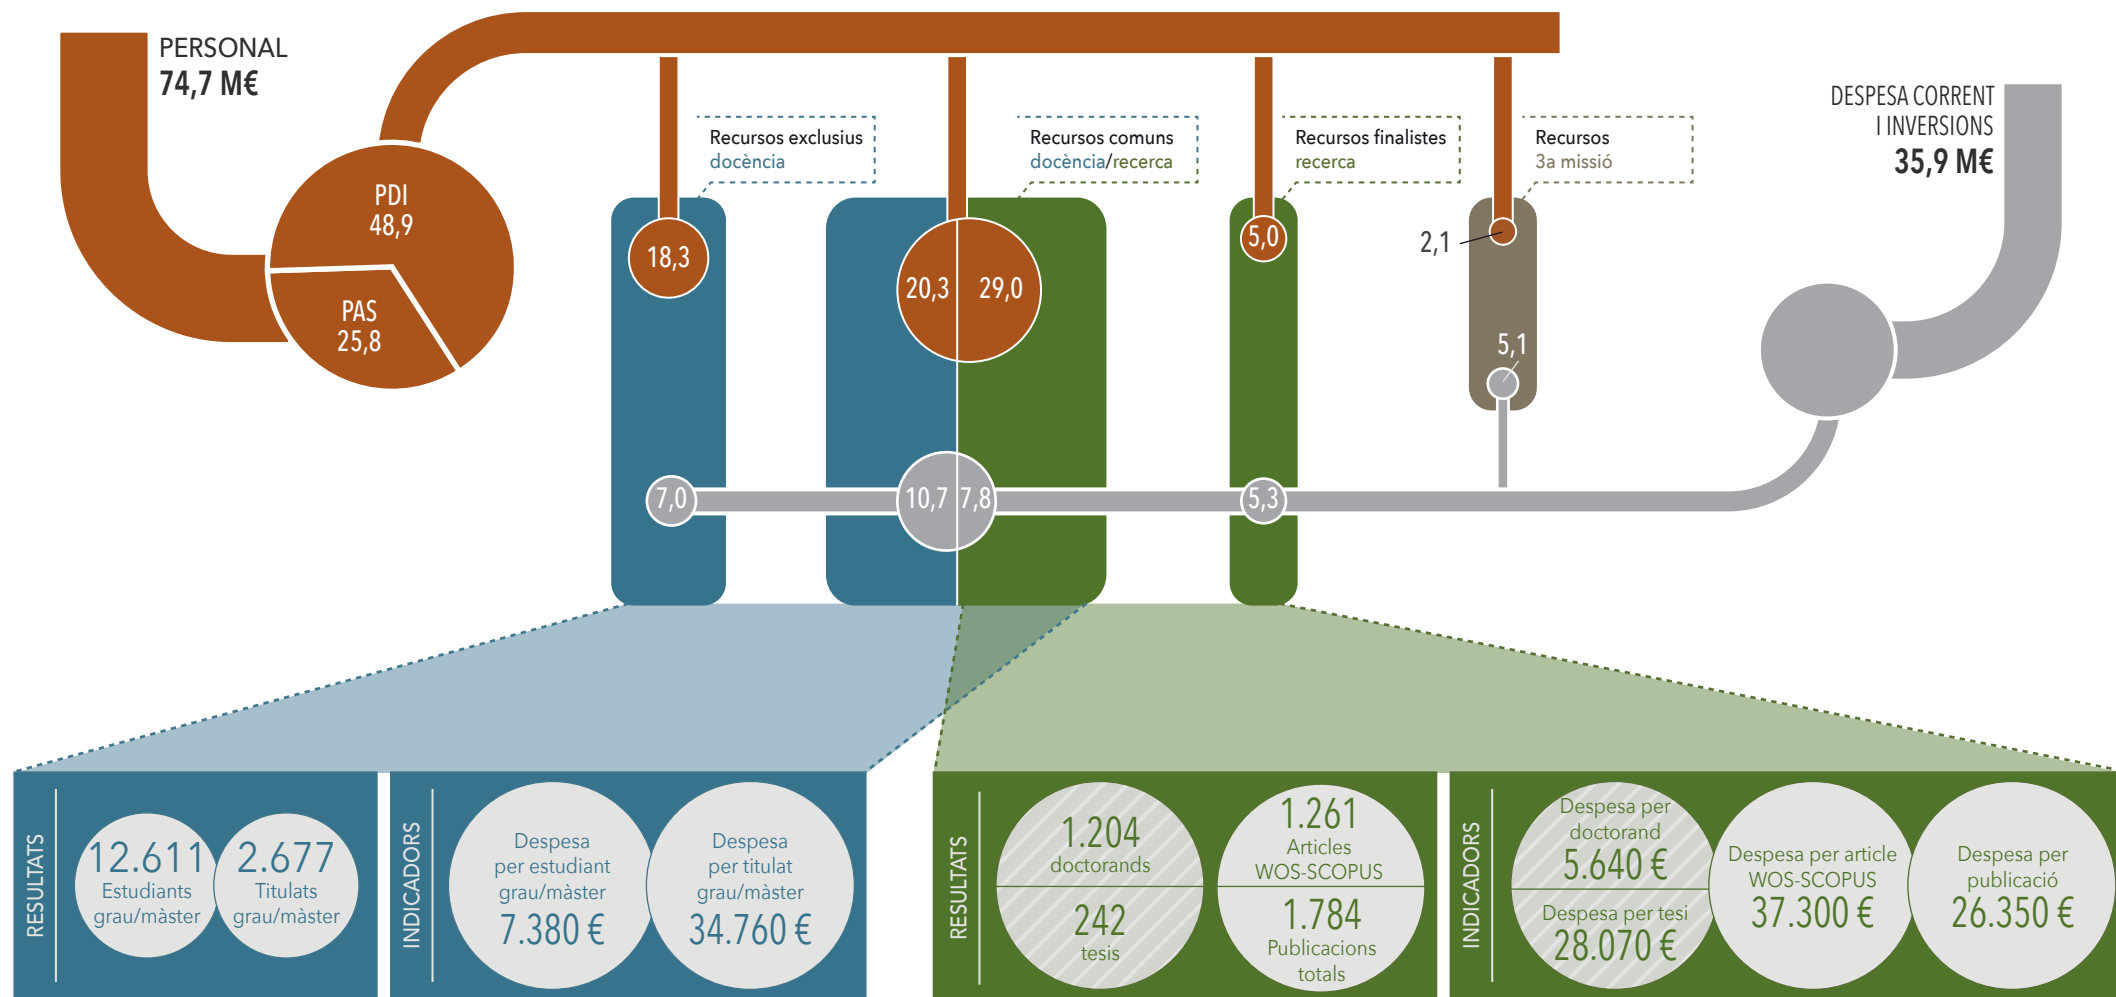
PERSONAL
74,7 M€

PDI
48,9

PAS
25,8

Recursos exclusius
docència

Recursos comuns
docència/recerca

Recursos finalistes
recerca

Recursos
3a missió

DESPESA CORRENT
I INVERSIONS
35,9 M€

18,3

20,3

29,0

5,0

2,1

5,1

7,0

10,7

7,8

5,3

RESULTATS

12.611
Estudiants
grau/màster

2.677
Titulats
grau/màster

INDICADORS

Despesa
per estudiant
grau/màster
7.380 €

Despesa
per titulat
grau/màster
34.760 €

RESULTATS

1.204
doctorands

242
tesis

1.261
Articles
WOS-SCOPUS

1.784
Publicacions
totals

INDICADORS

Despesa per
doctorand
5.640 €

Despesa per tesi
28.070 €

Despesa per article
WOS-SCOPUS
37.300 €

Despesa per
publicació
26.350 €